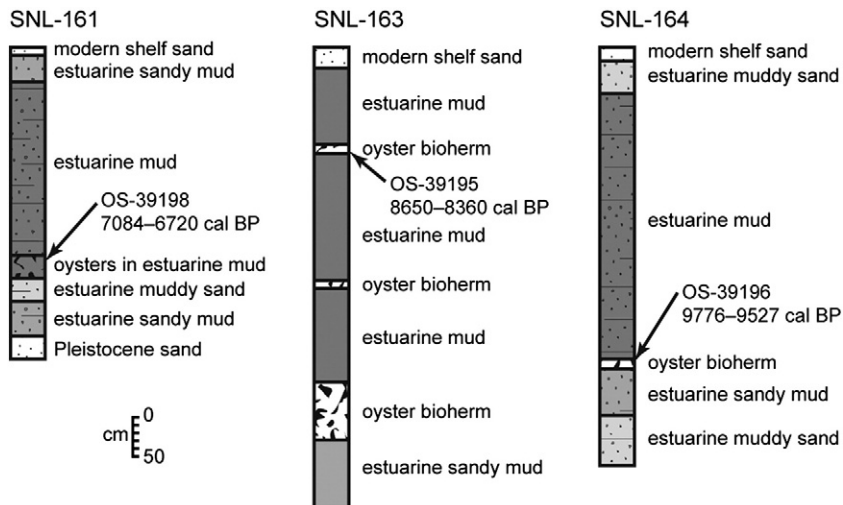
SNL-161

modern shelf sand
estuarine sandy mud
estuarine mud
OS-39198
7084–6720 cal BP
oysters in estuarine mud
estuarine muddy sand
estuarine sandy mud
Pleistocene sand

cm 0
50

SNL-163

modern shelf sand
estuarine mud
oyster bioherm
OS-39195
8650–8360 cal BP
estuarine mud
oyster bioherm
estuarine mud
oyster bioherm
estuarine sandy mud

SNL-164

modern shelf sand
estuarine muddy sand
estuarine mud
OS-39196
9776–9527 cal BP
oyster bioherm
estuarine sandy mud
estuarine muddy sand